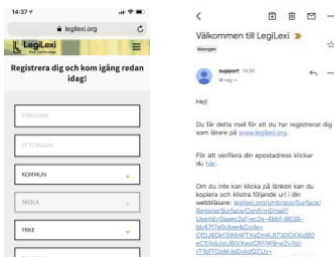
14:37

legilexi.org

LegiLexi

Registrera dig och kom igång redan idag!

FÖRNAMN

EFTERNAMN

KOMMUN

SKOLA

YRKE

Välkommen till LegiLexi

Inkorgen

support 14:36
till mig

Hej!

Du får detta mail för att du har registrerat dig som lärare på www.legilexi.org.

För att verifiera din epostadress klickar du här.

Om du inte kan klicka på länken kan du kopiera och klistra följande url i din webbläsare: legilexi.org/umbraco/Surface/RegisterSurface/ConfirmEmail?UserId=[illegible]